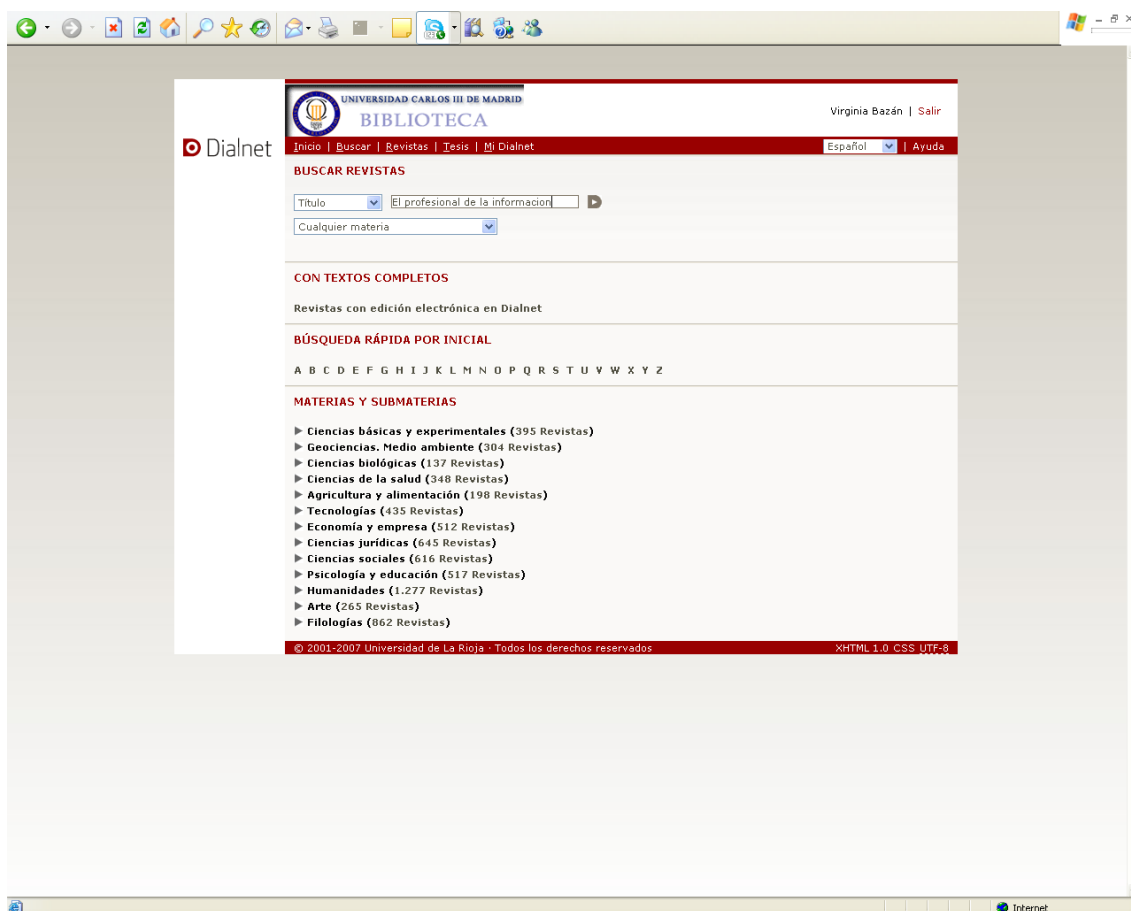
Dialnet

UNIVERSIDAD CARLOS III DE MADRID
BIBLIOTECA

Virginia Bazán | Salir

Inicio | Buscar | Revistas | Tesis | Mi Dialnet

Español | Ayuda

BUSCAR REVISTAS

Título
El profesional de la informacion
Cualquier materia

CON TEXTOS COMPLETOS

Revistas con edición electrónica en Dialnet

BÚSQUEDA RÁPIDA POR INICIAL

A B C D E F G H I J K L M N O P Q R S T U V W X Y Z

MATERIAS Y SUBMATERIAS

Ciencias básicas y experimentales (395 Revistas)
Geociencias. Medio ambiente (304 Revistas)
Ciencias biológicas (137 Revistas)
Ciencias de la salud (348 Revistas)
Agricultura y alimentación (198 Revistas)
Tecnologías (435 Revistas)
Economía y empresa (512 Revistas)
Ciencias jurídicas (645 Revistas)
Ciencias sociales (616 Revistas)
Psicología y educación (517 Revistas)
Humanidades (1.277 Revistas)
Arte (265 Revistas)
Filologías (862 Revistas)

© 2001-2007 Universidad de La Rioja · Todos los derechos reservados

XHTML 1.0 CSS UTF-8

Internet